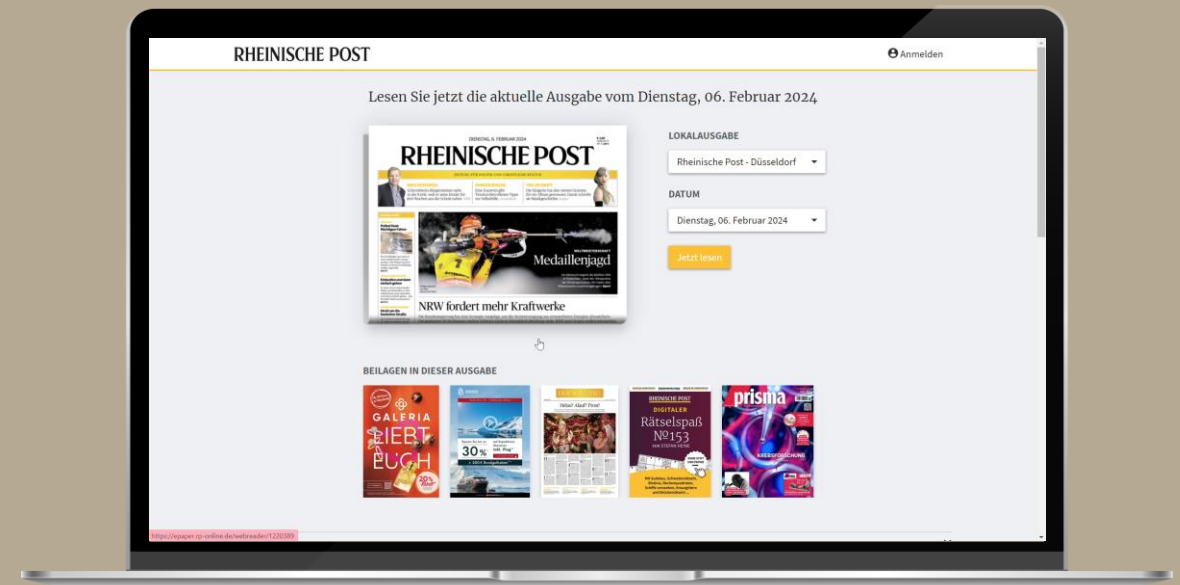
RHEINISCHE POST

Anmelden

Lesen Sie jetzt die aktuelle Ausgabe vom Dienstag, 06. Februar 2024

DIENSTAG, 6. FEBRUAR 2024

RHEINISCHE POST

Medaillenjagd

NRW fordert mehr Kraftwerke

LOKALAUSGABE

Rheinische Post - Düsseldorf

DATUM

Dienstag, 06. Februar 2024

Jetzt lesen

BEILAGEN IN DIESER AUSGABE

GALERIA LIEBT EUCH

30%

Helau! Alaaf! Prost!

RHEINISCHE POST DIGITALER Rätselspaß №153

prisma

https://epaper.rp-online.de/webreader/1220389